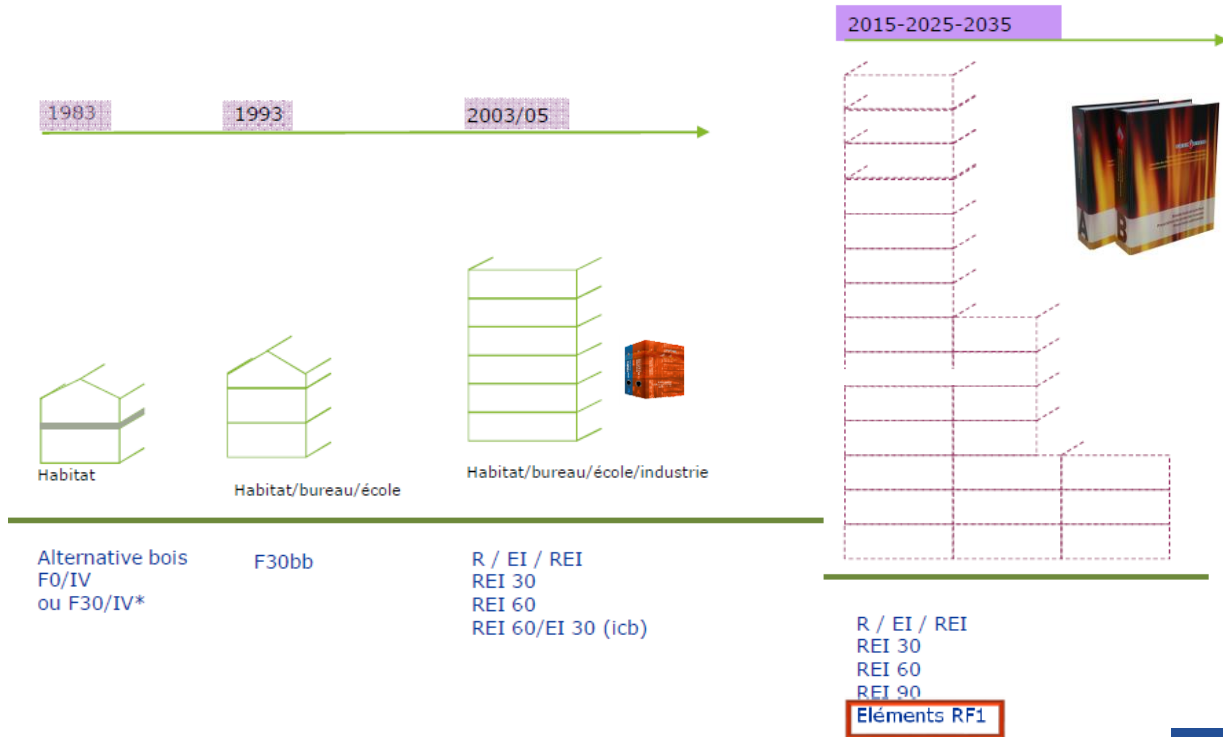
2015-2025-2035

1983

1993

2003/05

Habitat

Habitat/bureau/école

Habitat/bureau/école/industrie

Alternative bois
F0/IV
ou F30/IV*

F30bb

R / EI / REI
REI 30
REI 60
REI 60/EI 30 (icb)

R / EI / REI
REI 30
REI 60
REI 90
Eléments RF1